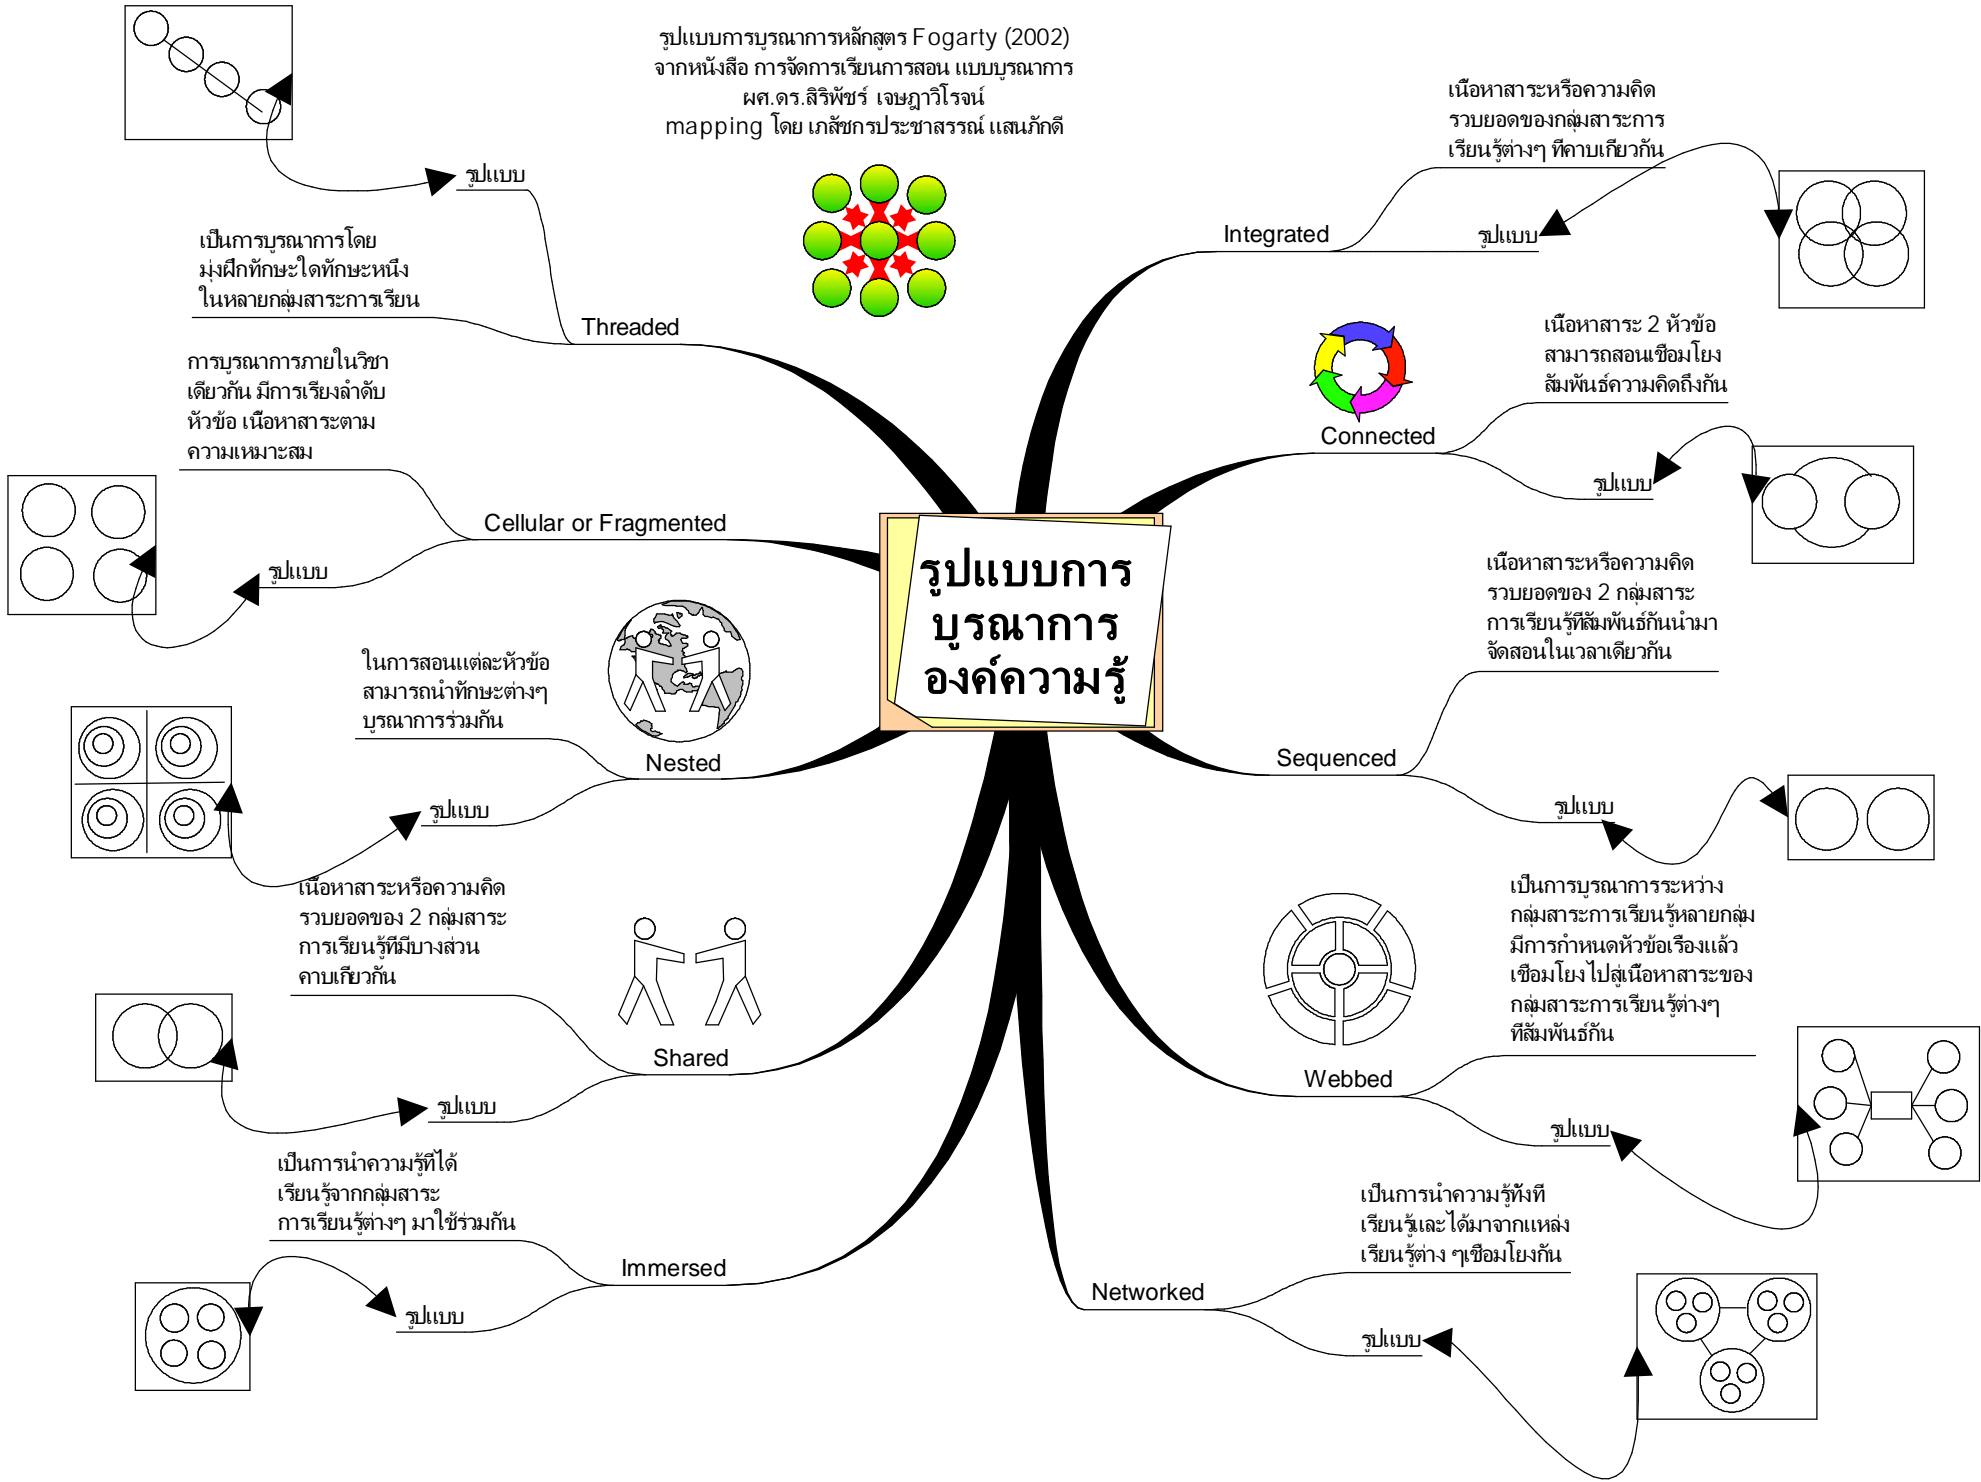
รูปแบบการบูรณาการหลักสูตร Fogarty (2002)
จากหนังสือ การจัดการเรียนการสอน แบบบูรณาการ
ผศ.ดร.สิริพัชร์ เจษฎาวิโรจน์
mapping โดย เภสัชกรประชาสรรณ์ แสนภักดี

รูปแบบการบูรณาการองค์ความรู้

รูปแบบ

เป็นการบูรณาการโดย มุ่งฝึกทักษะใดทักษะหนึ่ง ในหลายกลุ่มสาระการเรียน

Threaded

การบูรณาการภายในวิชาเดียวกัน มีการเรียงลำดับ หัวข้อ เนื้อหาสาระตาม ความเหมาะสม

Cellular or Fragmented

รูปแบบ

ในการสอนแต่ละหัวข้อ สามารถนำทักษะต่างๆ บูรณาการร่วมกัน

Nested

รูปแบบ

เนื้อหาสาระหรือความคิด รวบยอดของ 2 กลุ่มสาระ การเรียนรู้ที่มีบางส่วน คาบเกี่ยวกัน

Shared

รูปแบบ

เป็นการนำความรู้ที่ได้ เรียนรู้จากกลุ่มสาระ การเรียนรู้ต่างๆ มาใช้ร่วมกัน

Immersed

รูปแบบ

เนื้อหาสาระหรือความคิด รวบยอดของกลุ่มสาระการ เรียนรู้ต่างๆ ที่คาบเกี่ยวกัน

Integrated

รูปแบบ

เนื้อหาสาระ 2 หัวข้อ สามารถสอนเชื่อมโยง สัมพันธ์ความคิดถึงกัน

Connected

รูปแบบ

เนื้อหาสาระหรือความคิด รวบยอดของ 2 กลุ่มสาระ การเรียนรู้ที่สัมพันธ์กันนำมา จัดสอนในเวลาเดียวกัน

Sequenced

รูปแบบ

เป็นการบูรณาการระหว่าง กลุ่มสาระการเรียนรู้หลายกลุ่ม มีการกำหนดหัวข้อเรื่องแล้ว เชื่อมโยงไปสู่เนื้อหาสาระของ กลุ่มสาระการเรียนรู้ต่างๆ ที่สัมพันธ์กัน

Webbed

รูปแบบ

เป็นการนำความรู้ทั้งที่ เรียนรู้และได้มาจากแหล่ง เรียนรู้ต่าง ๆเชื่อมโยงกัน

Networked

รูปแบบ